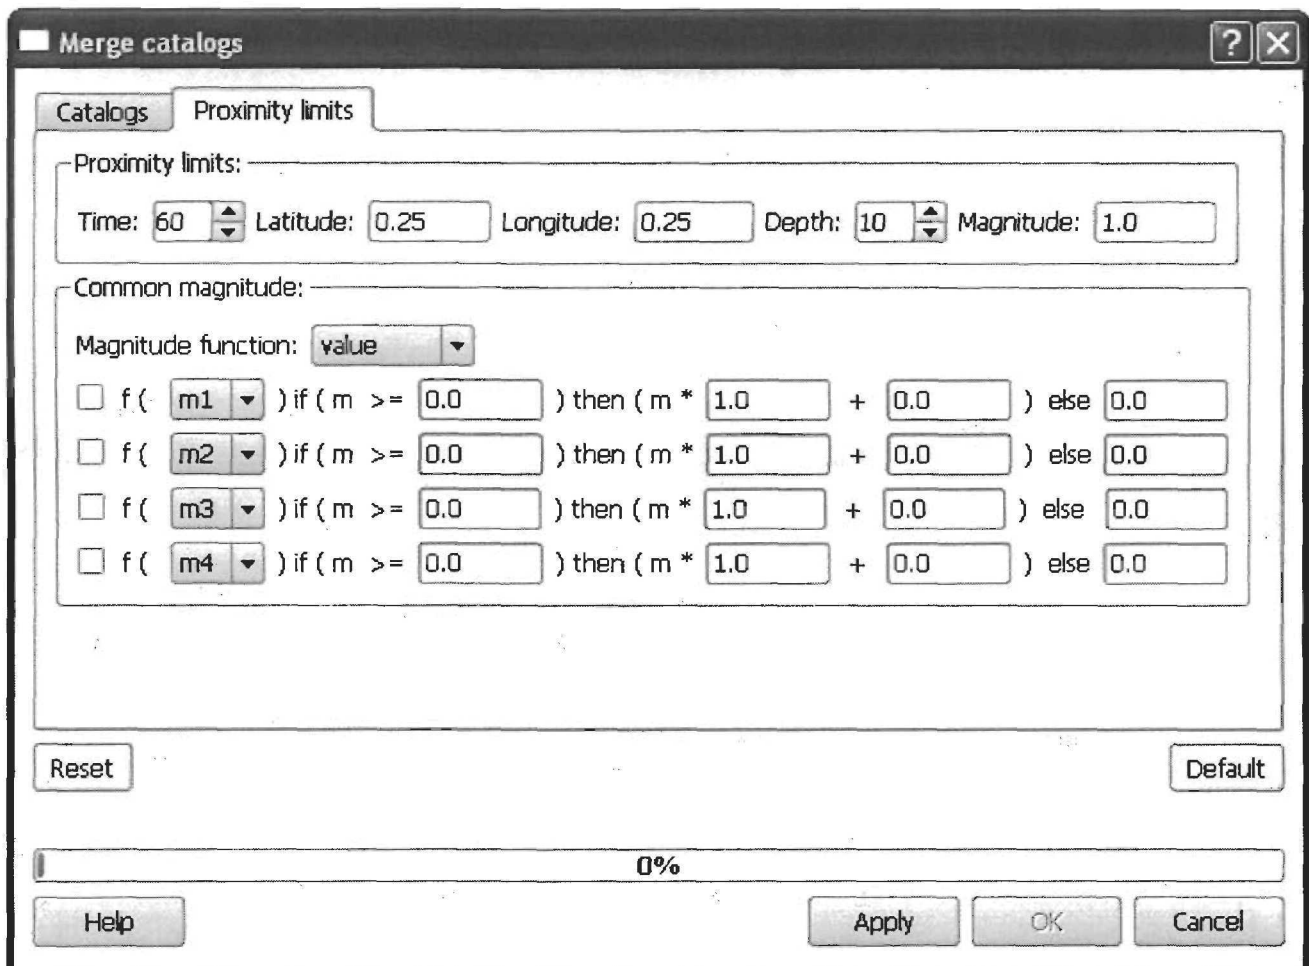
Merge catalogs

?

Catalogs Proximity limits

Proximity limits:

Time: 60 Latitude: 0.25 Longitude: 0.25 Depth: 10 Magnitude: 1.0

Common magnitude:

Magnitude function: value

f( m1 ) if ( m >= 0.0 ) then ( m * 1.0 + 0.0 ) else 0.0

f( m2 ) if ( m >= 0.0 ) then ( m * 1.0 + 0.0 ) else 0.0

f( m3 ) if ( m >= 0.0 ) then ( m * 1.0 + 0.0 ) else 0.0

f( m4 ) if ( m >= 0.0 ) then ( m * 1.0 + 0.0 ) else 0.0

Reset

Default

0%

Help

Apply OK Cancel